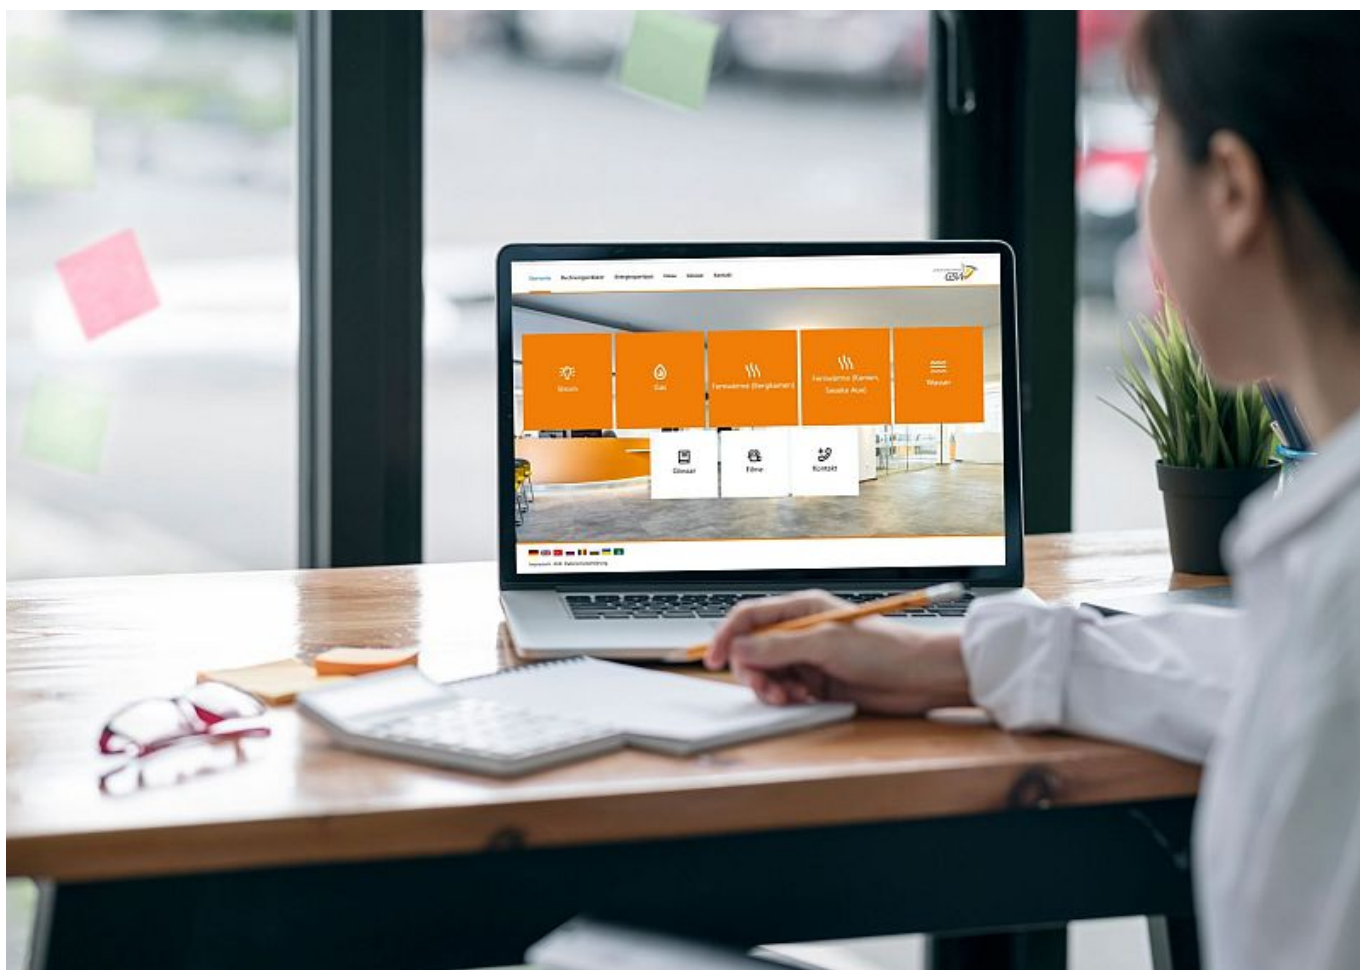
Startseite Rechnungsbeträge Energiepreise Filme Glossar Kontakt

GSW

Strom

Gas

Fernwärme (Bergkamen)

Fernwärme (Kamen, Senden Aue)

Wasser

Glossar

Filme

Kontakt

Impressum AGB Datenschutzerklärung